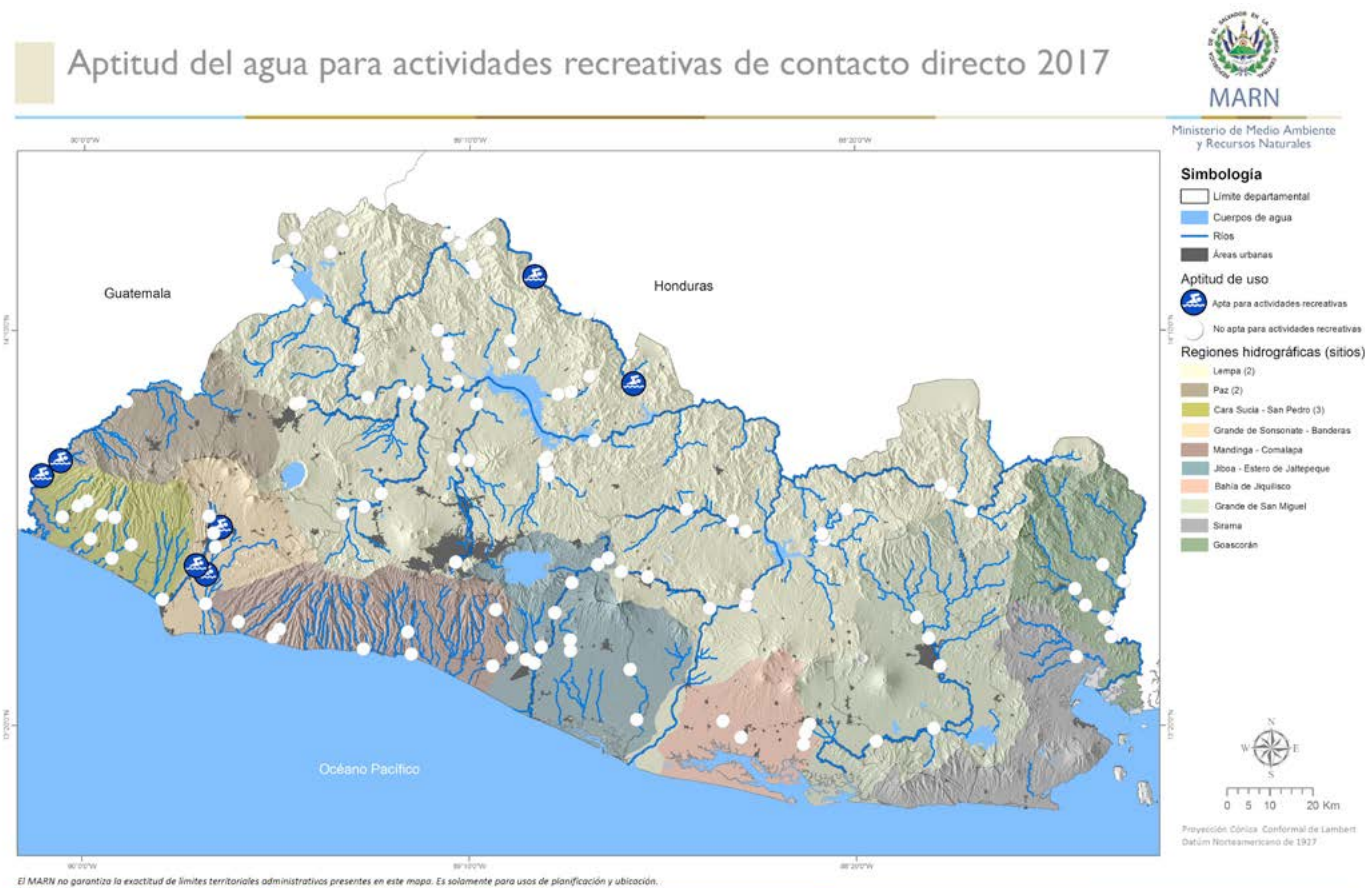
Aptitud del agua para actividades recreativas de contacto directo 2017

MARN
Ministerio de Medio Ambiente y Recursos Naturales

90°0'0"W
89°10'0"W
88°20'0"W

Guatemala
Honduras
Océano Pacífico

14°10'0"N
13°20'0"N

Simbología
Límite departamental
Cuerpos de agua
Ríos
Áreas urbanas
Aptitud de uso
Apta para actividades recreativas
No apta para actividades recreativas
Regiones hidrográficas (sitios)
Lempa (2)
Paz (2)
Cara Sucia - San Pedro (3)
Grande de Sonsonate - Banderas
Mandinga - Comalapa
Jiboa - Estero de Jaltepeque
Bahía de Jiquilisco
Grande de San Miguel
Sirama
Goascorán

N
W E
S
0 5 10 20 Km

Proyección Cónica Conformal de Lambert
Datúm Norteamericano de 1927

El MARN no garantiza la exactitud de límites territoriales administrativos presentes en este mapa. Es solamente para usos de planificación y ubicación.